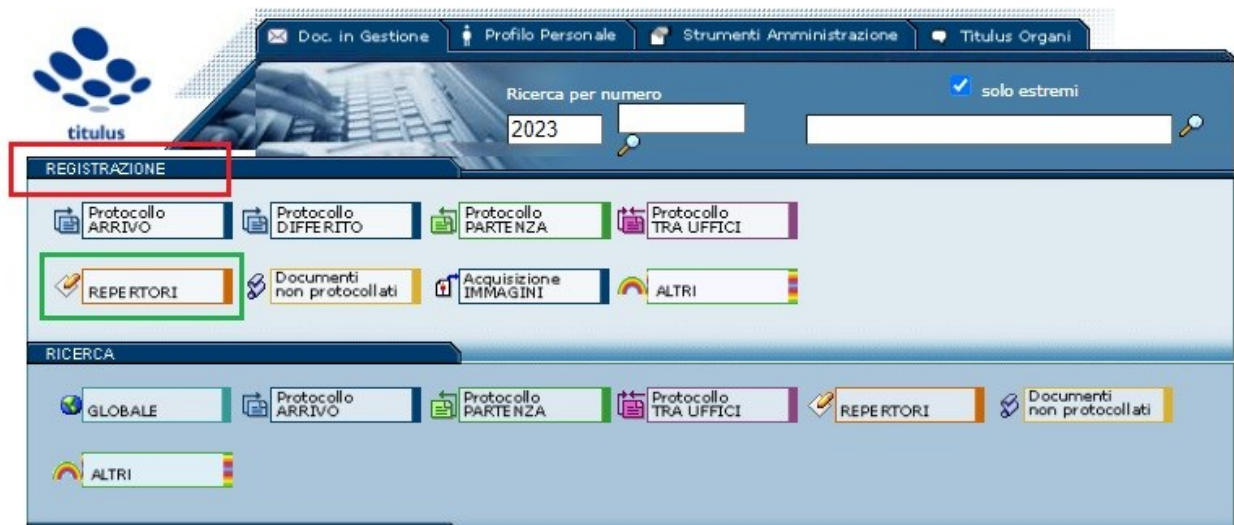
titulus

Doc. in Gestione | Profilo Personale | Strumenti Amministrazione | Titulus Organi

Ricerca per numero

2023

solo estremi

REGISTRAZIONE

Protocollo ARRIVO

Protocollo DIFFERITO

Protocollo PARTENZA

Protocollo TRA UFFICI

REPERTORI

Documenti non protocollati

Acquisizione IMMAGINI

ALTRI

RICERCA

GLOBALE

Protocollo ARRIVO

Protocollo PARTENZA

Protocollo TRA UFFICI

REPERTORI

Documenti non protocollati

ALTRI